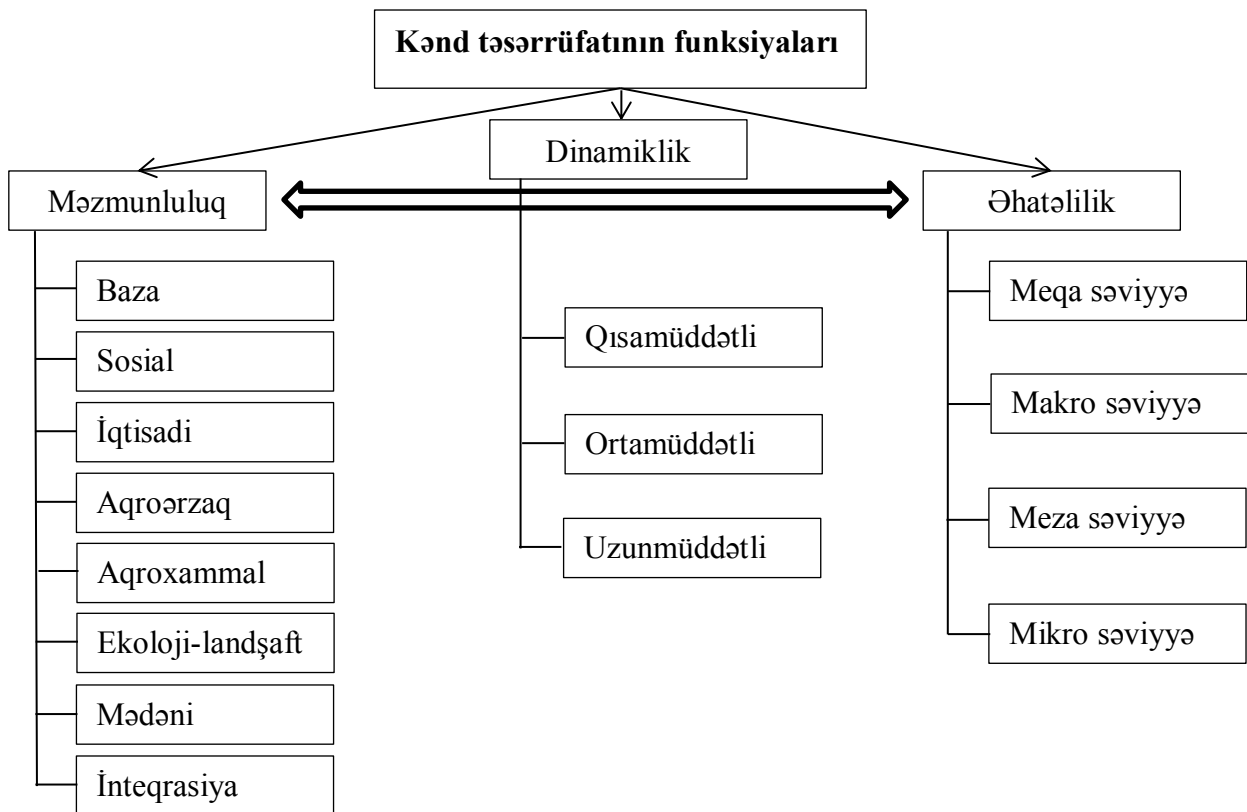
Kənd təsərrüfatının funksiyaları

Məzmunluluq

Baza

Sosial

İqtisadi

Aqroərzaq

Aqroxammal

Ekoloji-landşaft

Mədəni

İnteqrasiya

Dinamiklik

Qısamüddətli

Ortamüddətli

Uzunmüddətli

Əhatəlilik

Meqa səviyyə

Makro səviyyə

Meza səviyyə

Mikro səviyyə